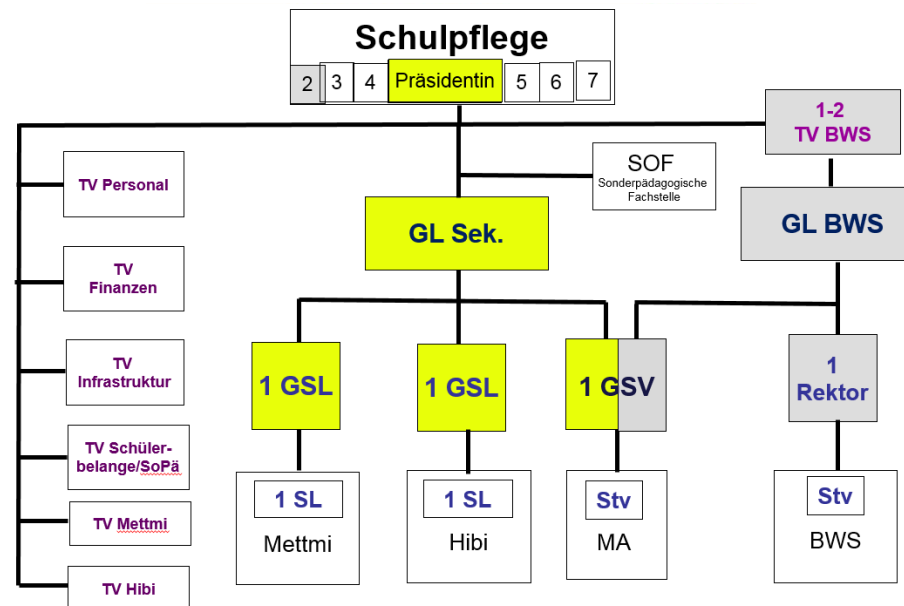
Schulpflege

2 3 4 Präsidentin 5 6 7

1-2 TV BWS

TV Personal

SOF
Sonderpädagogische Fachstelle

GL Sek.

GL BWS

TV Finanzen

TV Infrastruktur

1 GSL

1 GSL

1 GSV

1 Rektor

TV Schülerbelange/SoPä

TV Mettmi

TV Hibi

1 SL
Mettmi

1 SL
Hibi

Stv
MA

Stv
BWS